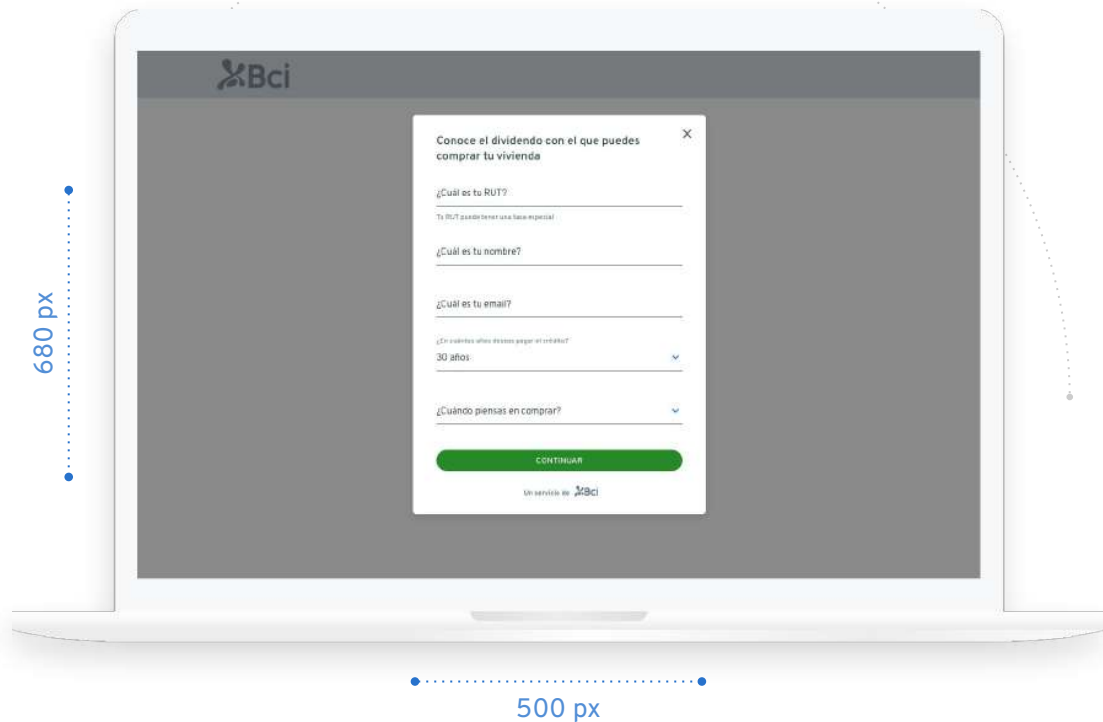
680 px

Bci

Conoce el dividendo con el que puedes comprar tu vivienda

×

¿Cuál es tu RUT?

Tu RUT puede tener una tasa especial

¿Cuál es tu nombre?

¿Cuál es tu email?

¿En cuántos años deseas pagar el crédito?

30 años

¿Cuándo piensas en comprar?

CONTINUAR

Un servicio de Bci

500 px